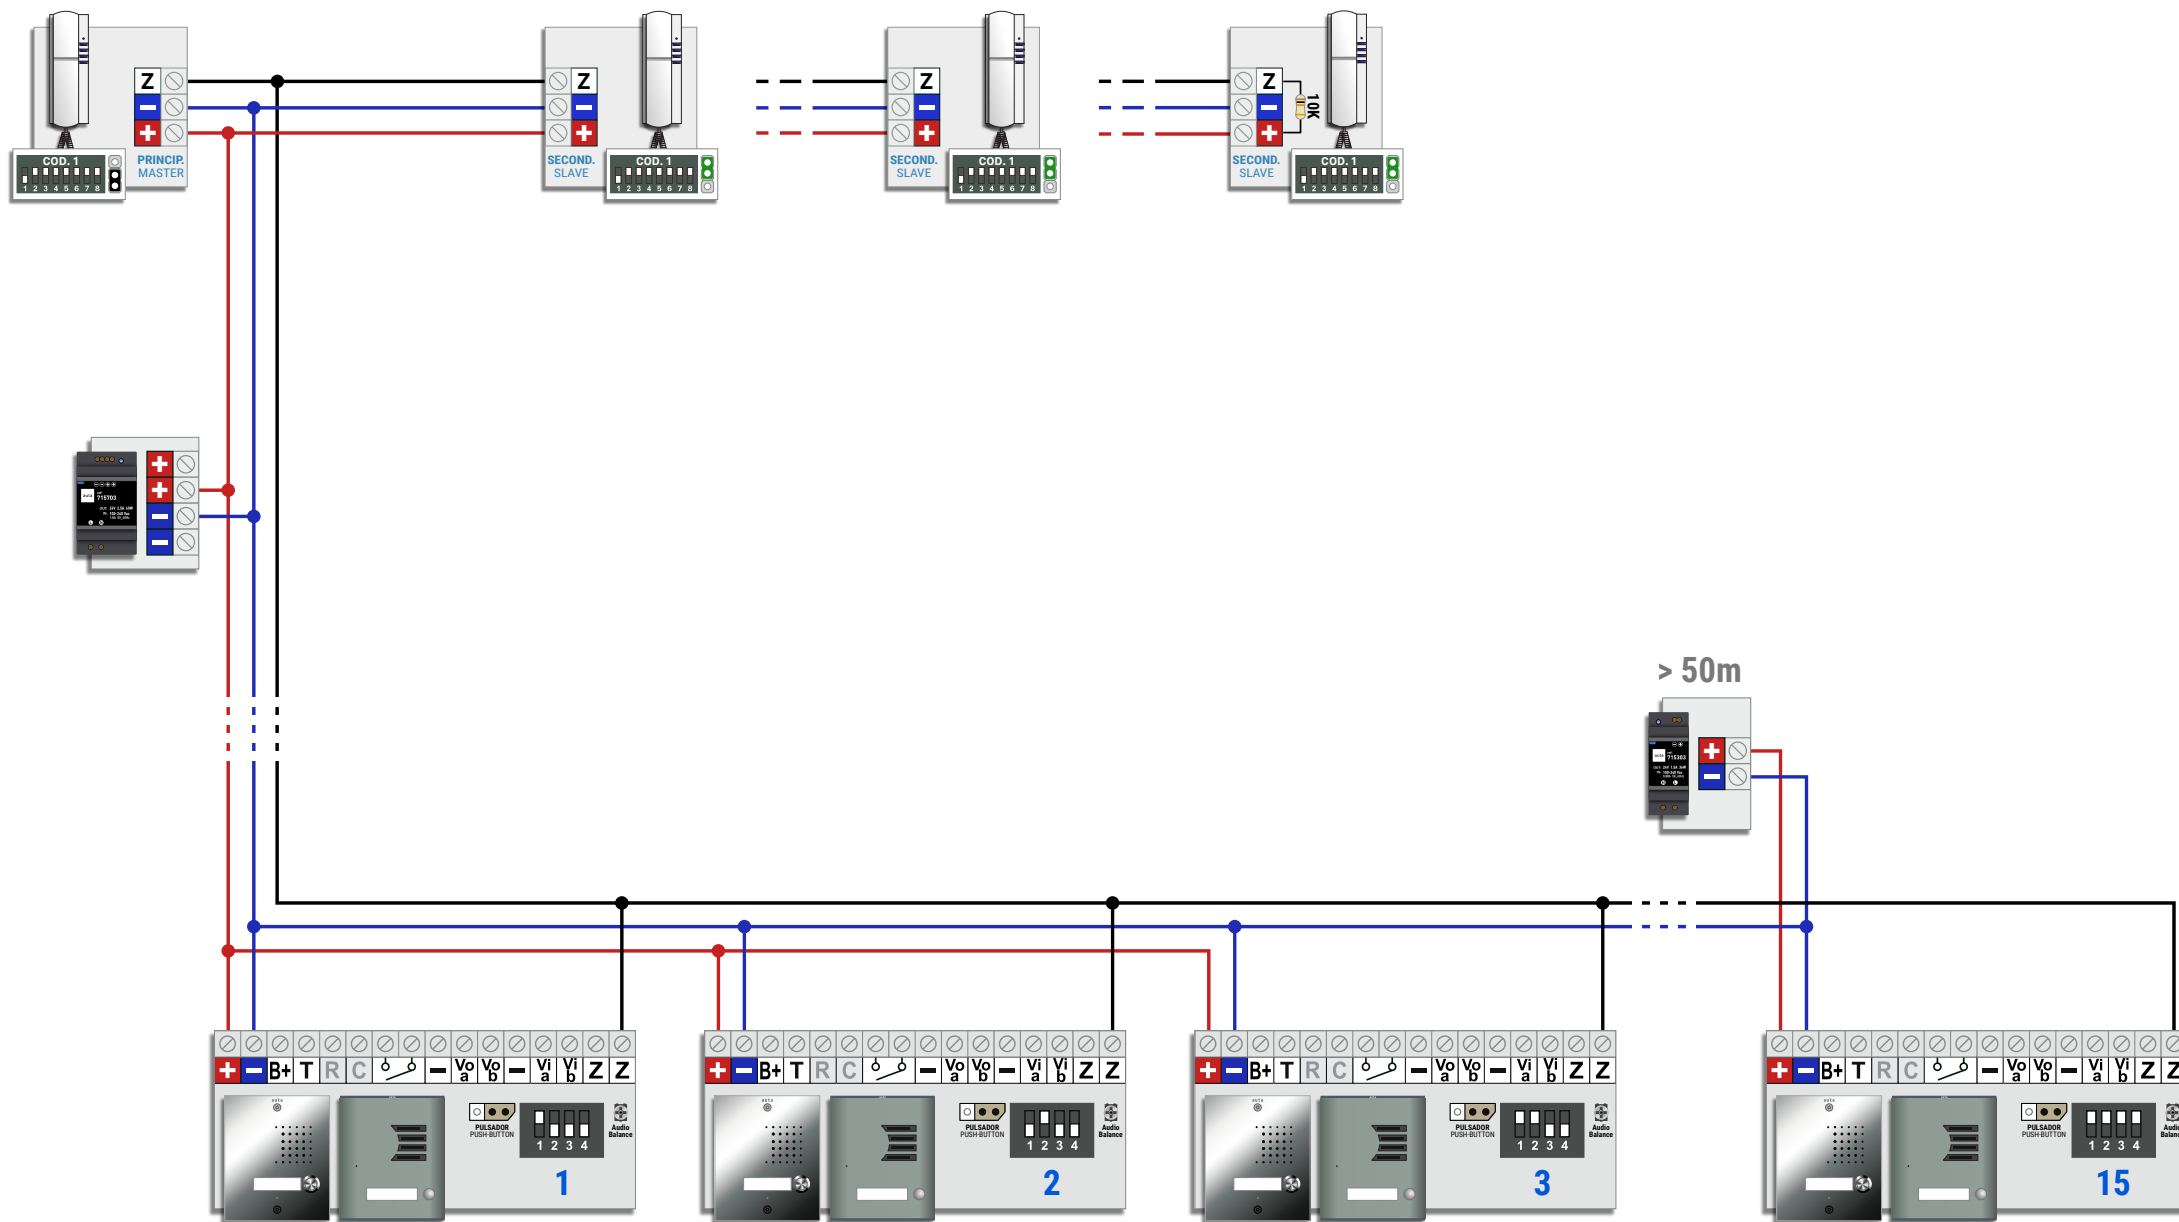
Z
−
+
COD. 1
1 2 3 4 5 6 7 8
PRINCIP.
MASTER

Z
−
+
SECOND.
SLAVE
COD. 1
1 2 3 4 5 6 7 8

Z
−
+
SECOND.
SLAVE
COD. 1
1 2 3 4 5 6 7 8

Z
−
+
10K
SECOND.
SLAVE
COD. 1
1 2 3 4 5 6 7 8

+
+
−
−

> 50m

+
−

+ − B+ T R C − Vo a Vo b − Vi a Vi b Z Z
PULSADOR PUSH-BUTTON
1 2 3 4
Audio Balance
1

+ − B+ T R C − Vo a Vo b − Vi a Vi b Z Z
PULSADOR PUSH-BUTTON
1 2 3 4
Audio Balance
2

+ − B+ T R C − Vo a Vo b − Vi a Vi b Z Z
PULSADOR PUSH-BUTTON
1 2 3 4
Audio Balance
3

+ − B+ T R C − Vo a Vo b − Vi a Vi b Z Z
PULSADOR PUSH-BUTTON
1 2 3 4
Audio Balance
15